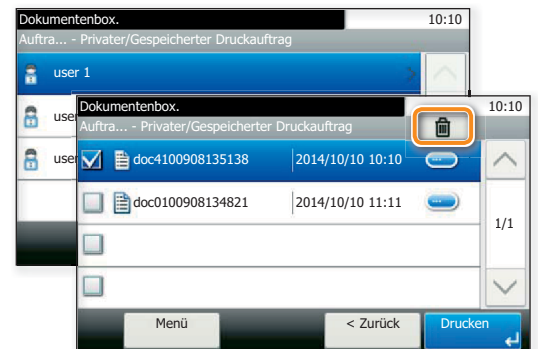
Dokumentenbox.
10:10
Auftra... - Privater/Gespeicherter Druckauftrag
user 1
user
user

Dokumentenbox.
10:10
Auftra... - Privater/Gespeicherter Druckauftrag

| | | |
|---|---|---|
| doc4100908135138 | 2014/10/10 10:10 | |
| doc0100908134821 | 2014/10/10 11:11 | |

1/1

Menü
< Zurück
Drucken